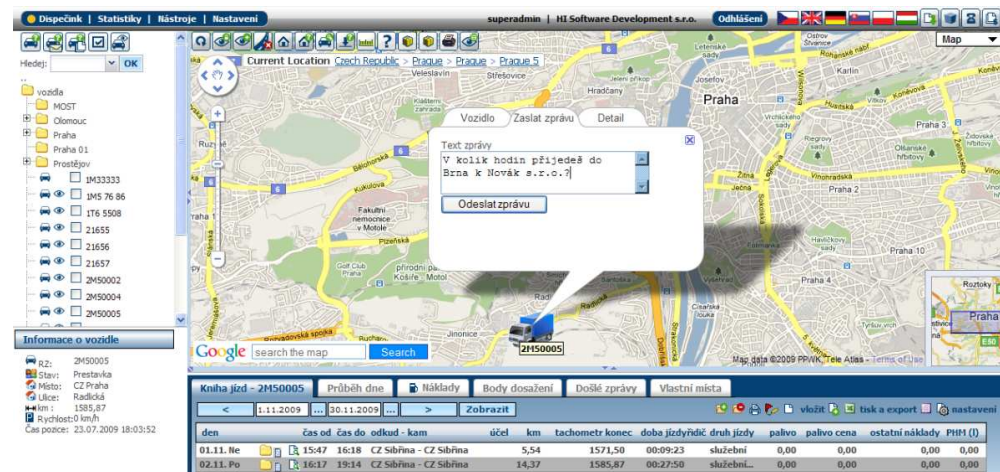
Dispečink | Statistiky | Nástroje | Nastavení

superadmin | HI Software Development s.r.o.

Odhlášení

Map

Hledej: OK

..
vozidla
MOST
Olomouc
Praha
Praha 01
Prostějov
1M33333
1MS 76 86
1T6 5508
21655
21656
21657
2M50002
2M50004
2M50005

Current Location Czech Republic > Praque > Praque > Praque 5

Vozidlo | Zaslat zprávu | Detail

Text zprávy
V kolik hodin přijedeš do Brna k Novák s.r.o.?

Odeslat zprávu

Praha
Praha 2
Praha 3
Praha 4
Praha 10
Karlín
Josefov
Hradčany
Střešovice
Veleslavín
Letenské sady
Fakultní nemocnice v Motole
Golf Club Praha
Jinonice
Roztoky

2M50005

Google search the map Search

Map data ©2009 PPWK, Tele Atlas - Terms of Use

Informace o vozidle

RZ: 2M50005
Stav: Prestavka
Místo: CZ Praha
Ulice: Radlická
km: 1585,87
Rychlost: 0 km/h
Čas pozice: 23.07.2009 18:03:52

Kniha jízd - 2M50005 | Průběh dne | Náklady | Body dosažení | Došlé zprávy | Vlastní místa

< | 1.11.2009 | ... | 30.11.2009 | ... | > | Zobrazit

vložit | tisk a export | nastavení

| den | čas od | čas do | odkud - kam | účel | km | tachometr konec | doba jízdy | řidič | druh jízdy | palivo | palivo cena | ostatní náklady | PHM (l) |
|---|---|---|---|---|---|---|---|---|---|---|---|---|---|
| 01.11. Ne | 15:47 | 16:18 | CZ Sibřina - CZ Sibřina | | 5,54 | 1571,50 | 00:09:23 | | služební | 0,00 | 0,00 | 0,00 | 0,00 |
| 02.11. Po | 16:17 | 19:14 | CZ Sibřina - CZ Sibřina | | 14,37 | 1585,87 | 00:27:50 | | služební... | 0,00 | 0,00 | 0,00 | 0,00 |